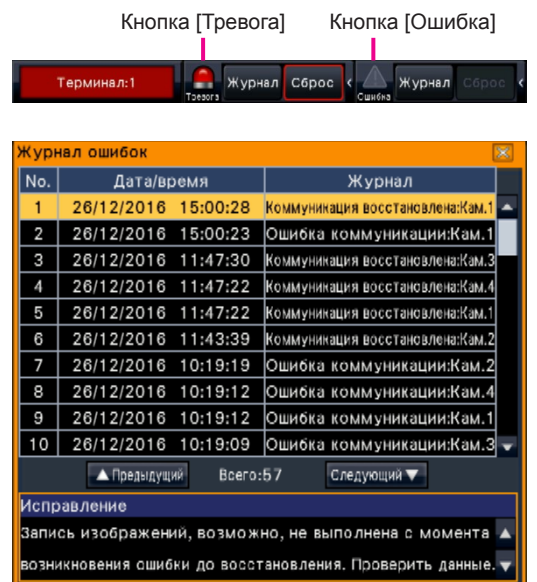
Кнопка [Тревога]
Кнопка [Ошибка]

Терминал:1
Тревога
Журнал
Сброс
Ошибка
Журнал
Сброс

Журнал ошибок

| No. | Дата/время | Журнал |
|---|---|---|
| 1 | 26/12/2016 15:00:28 | Коммуникация восстановлена:Кам.1 |
| 2 | 26/12/2016 15:00:23 | Ошибка коммуникации:Кам.1 |
| 3 | 26/12/2016 11:47:30 | Коммуникация восстановлена:Кам.3 |
| 4 | 26/12/2016 11:47:22 | Коммуникация восстановлена:Кам.4 |
| 5 | 26/12/2016 11:47:22 | Коммуникация восстановлена:Кам.1 |
| 6 | 26/12/2016 11:43:39 | Коммуникация восстановлена:Кам.2 |
| 7 | 26/12/2016 10:19:19 | Ошибка коммуникации:Кам.2 |
| 8 | 26/12/2016 10:19:12 | Ошибка коммуникации:Кам.4 |
| 9 | 26/12/2016 10:19:12 | Ошибка коммуникации:Кам.1 |
| 10 | 26/12/2016 10:19:09 | Ошибка коммуникации:Кам.3 |

▲Предыдущий
Всего:57
Следующий▼

Исправление
Запись изображений, возможно, не выполнена с момента возникновения ошибки до восстановления. Проверить данные.